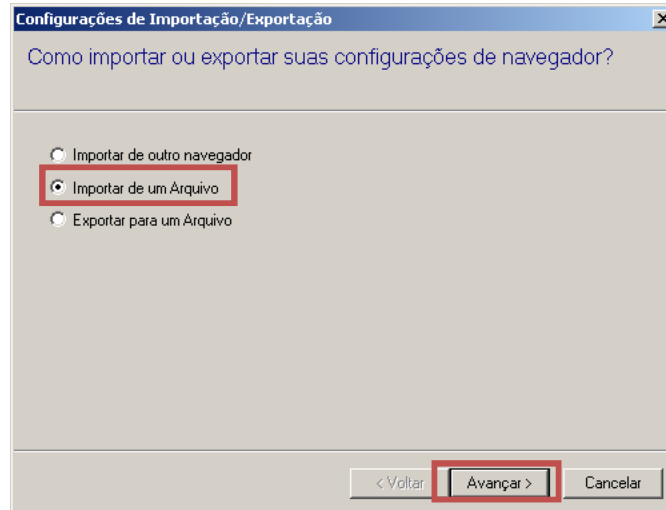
Configurações de Importação/Exportação

Como importar ou exportar suas configurações de navegador?

Importar de outro navegador
Importar de um Arquivo
Exportar para um Arquivo

< Voltar
Avançar >
Cancelar